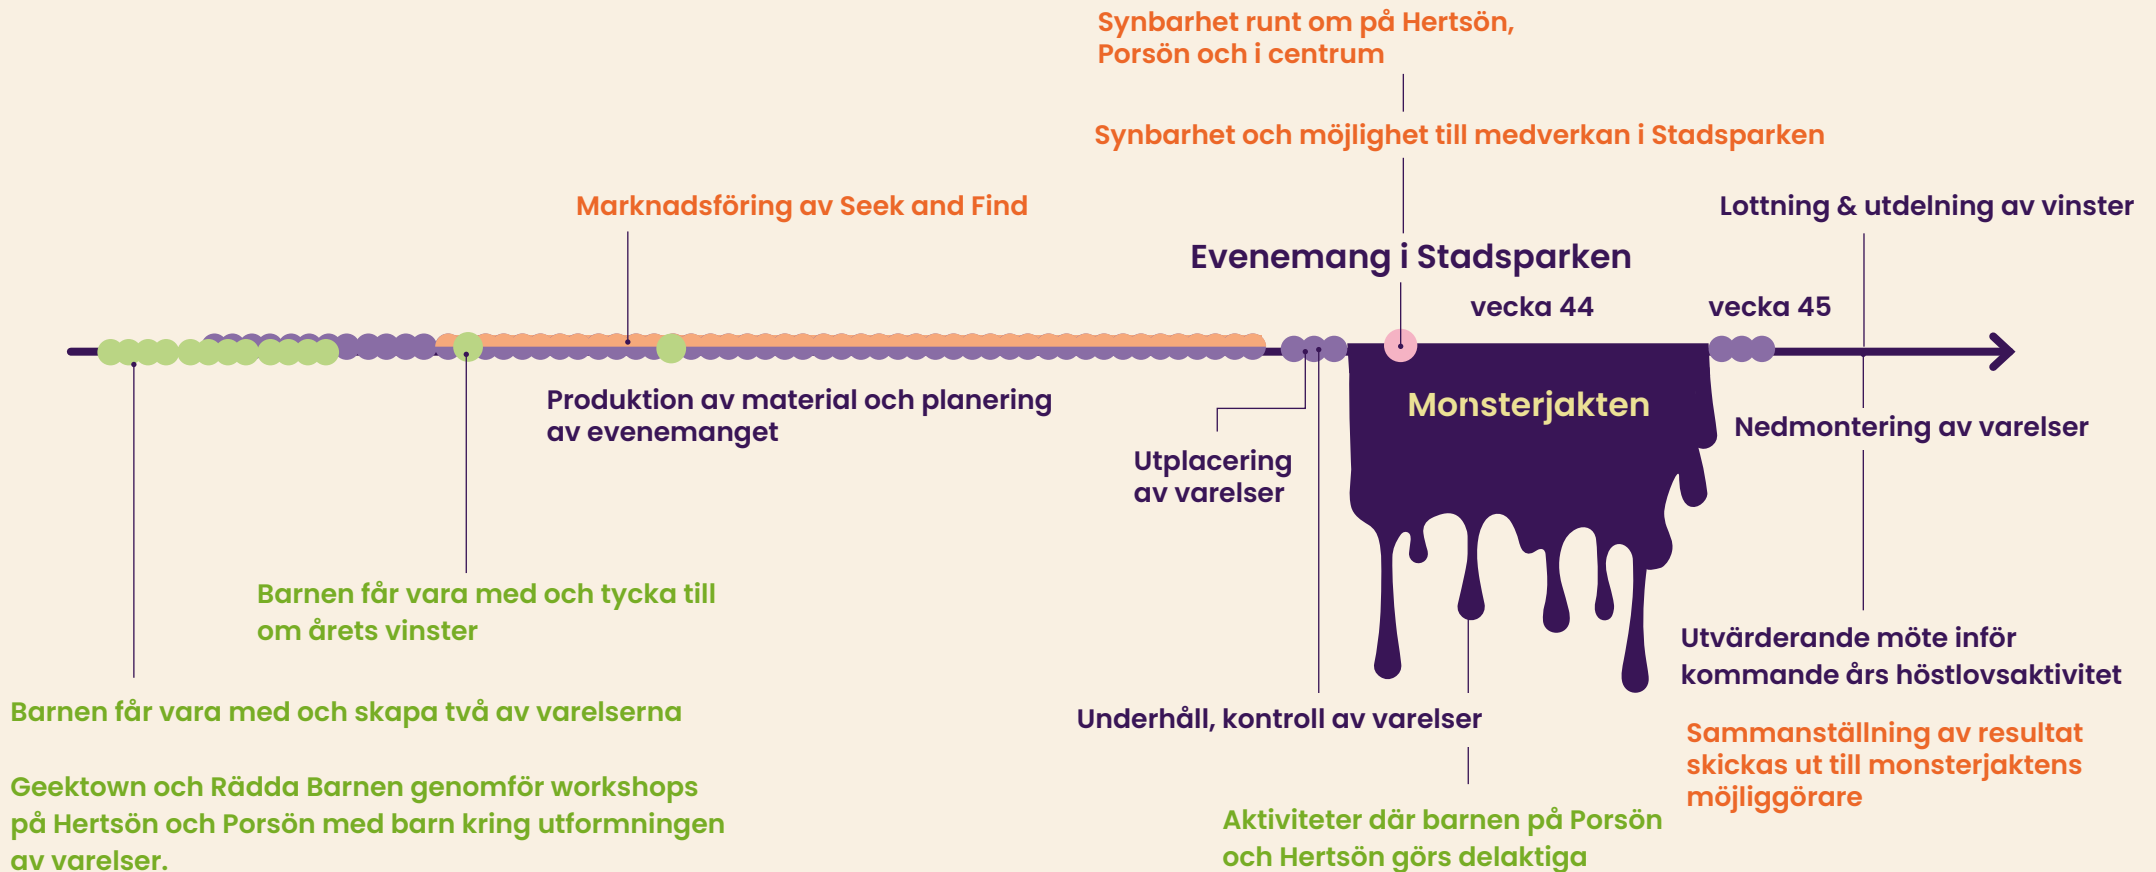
Synbarhet runt om på Hertsön, Porsön och i centrum

Synbarhet och möjlighet till medverkan i Stadsparken

Marknadsföring av Seek and Find

Lottning & utdelning av vinster

Evenemang i Stadsparken

vecka 44

vecka 45

Monsterjakten

Produktion av material och planering av evenemanget

Nedmontering av varelser

Utplacering av varelser

Barnen får vara med och tycka till om årets vinster

Utvärderande möte inför kommande års höstlovsaktivitet

Barnen får vara med och skapa två av varelserna

Underhåll, kontroll av varelser

Sammanställning av resultat skickas ut till monsterjaktens möjliggörare

Geektown och Rädda Barnen genomför workshops på Hertsön och Porsön med barn kring utformningen av varelser.

Aktiviteter där barnen på Porsön och Hertsön görs delaktiga